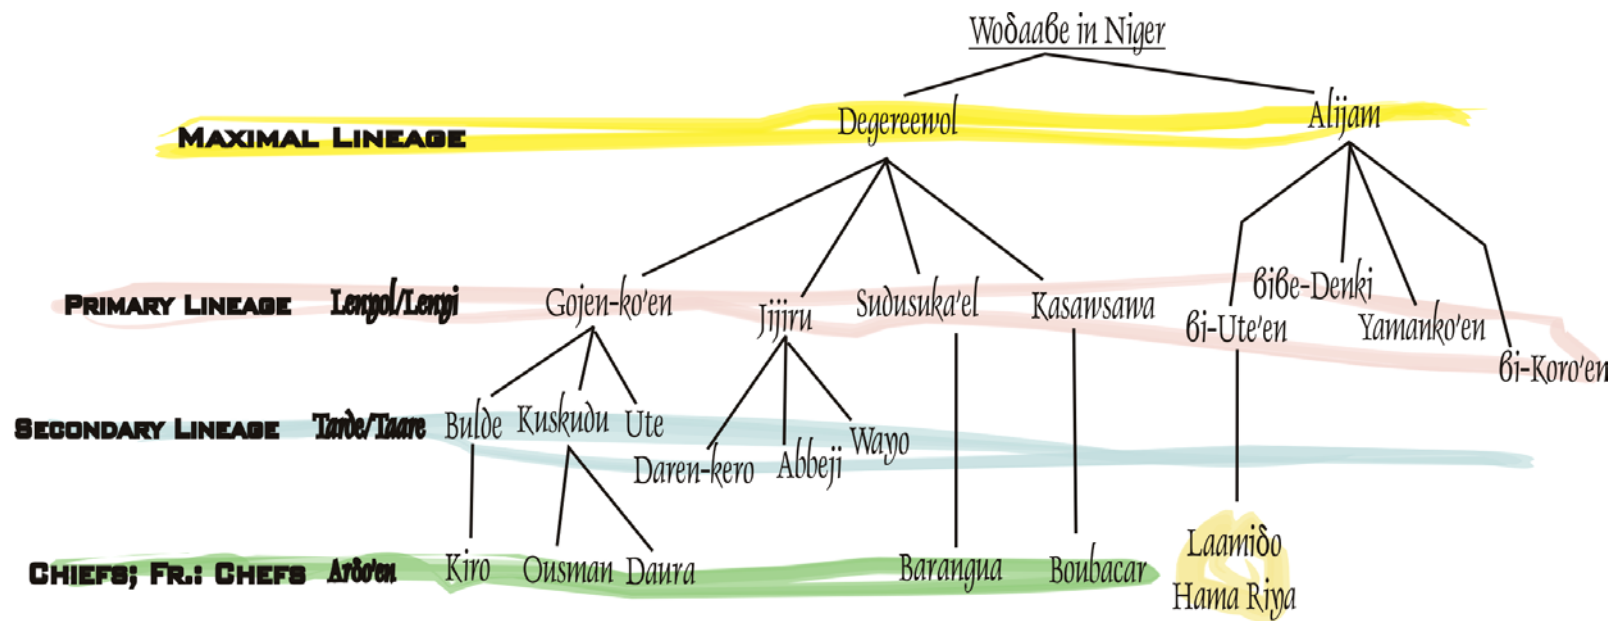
Woɗaaɓe in Niger

Maximal Lineage
Degereewol
Alijam

Primary Lineage Lengol/Lengi
Gojen-ko'en
Jijiru
Sudusuka'el
Kasawsawa
Ɓi-Ute'en
Ɓiɓe-Denki
Yamanko'en
Ɓi-Koro'en

Secondary Lineage Tarde/Taare
Bulde
Kuskudu
Ute
Daren-kero
Abbeji
Wayo

Chiefs; Fr.: Chefs Arɗo'en
Kiro
Ousman
Daura
Barangua
Boubacar
Laamiɗo
Hama Riya